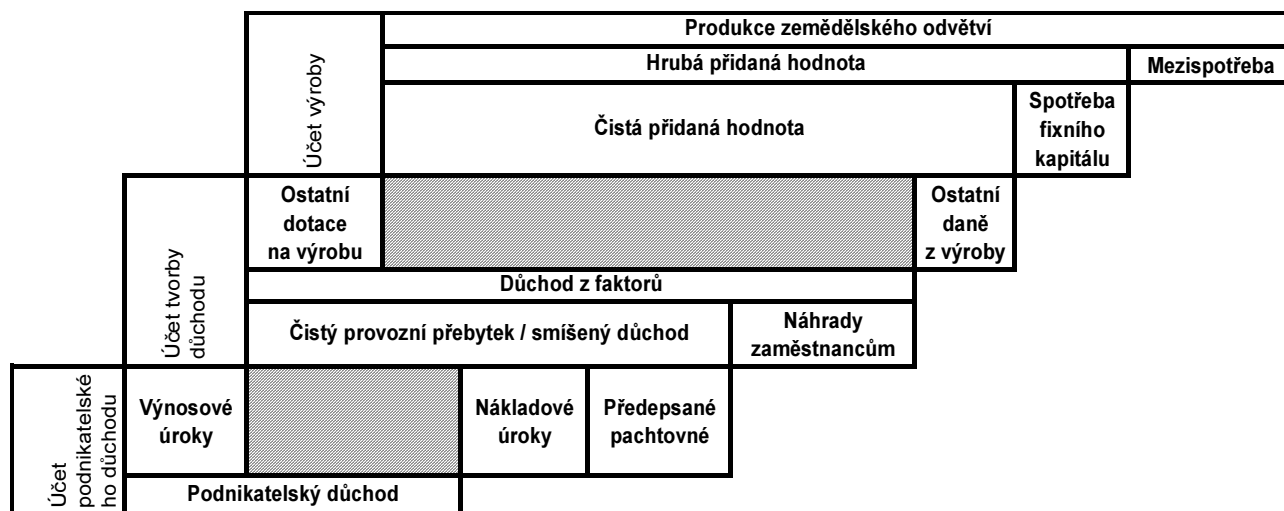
Účet výroby

Produkce zemědělského odvětví

Hrubá přidaná hodnota

Mezispotřeba

Čistá přidaná hodnota

Spotřeba fixního kapitálu

Účet tvorby důchodu

Ostatní dotace na výrobu

Ostatní daně z výroby

Důchod z faktorů

Čistý provozní přebytek / smíšený důchod

Náhrady zaměstnancům

Účet podnikatelského důchodu

Výnosové úroky

Nákladové úroky

Předepsané pachtovné

Podnikatelský důchod